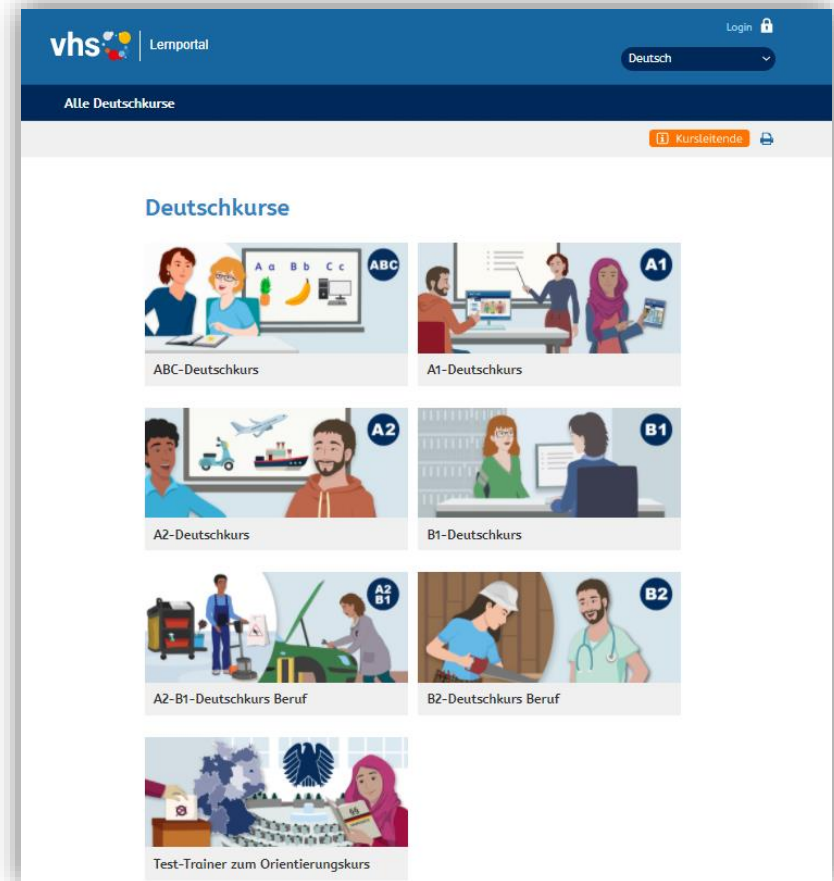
vhs | Lernportal

Login

Deutsch

Alle Deutschkurse

Kursleitende

Deutschkurse

ABC
Aa Bb Cc
ABC-Deutschkurs

A1
A1-Deutschkurs

A2
A2-Deutschkurs

B1
B1-Deutschkurs

A2 B1
A2-B1-Deutschkurs Beruf

B2
B2-Deutschkurs Beruf

Test-Trainer zum Orientierungskurs